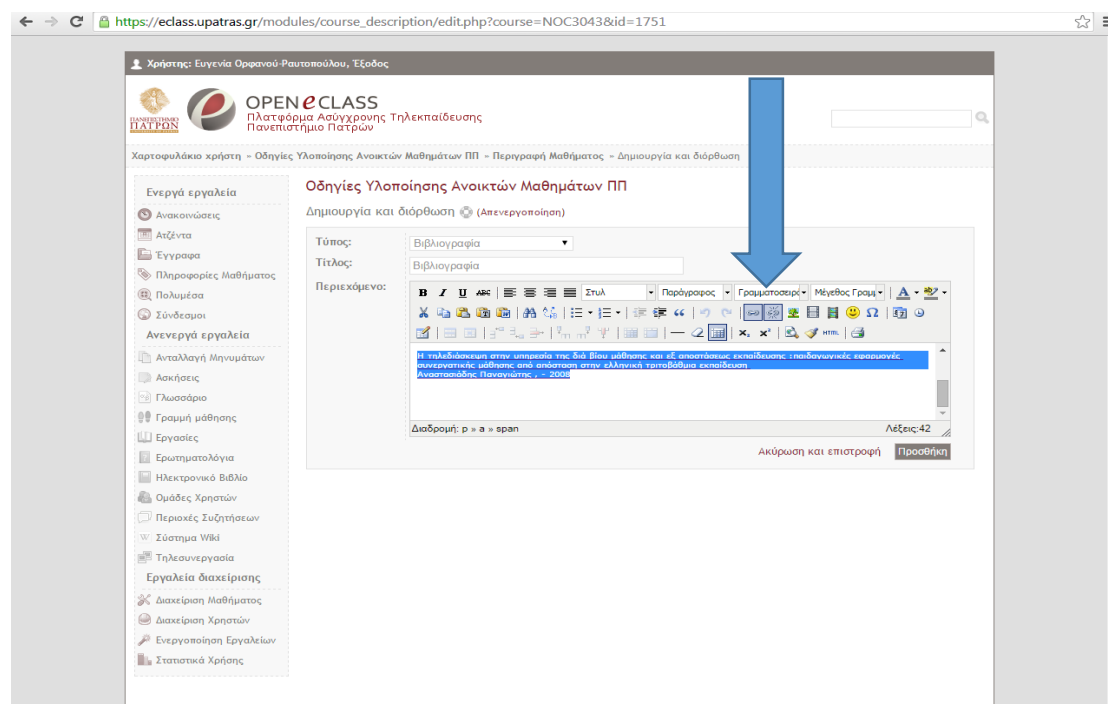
https://eclass.upatras.gr/modules/course_description/edit.php?course=NOC3043&id=1751

Χρήστης: Ευγενία Ορφανού-Ραυτοπούλου, Έξοδος

ΠΑΝΕΠΙΣΤΗΜΙΟ ΠΑΤΡΩΝ

OPEN eCLASS
Πλατφόρμα Ασύγχρονης Τηλεκπαίδευσης
Πανεπιστήμιο Πατρών

Χαρτοφυλάκιο χρήστη » Οδηγίες Υλοποίησης Ανοικτών Μαθημάτων ΠΠ » Περιγραφή Μαθήματος » Δημιουργία και διόρθωση

Ενεργά εργαλεία
Ανακοινώσεις
Ατζέντα
Έγγραφα
Πληροφορίες Μαθήματος
Πολυμέσα
Σύνδεσμοι
Ανενεργά εργαλεία
Ανταλλαγή Μηνυμάτων
Ασκήσεις
Γλωσσάριο
Γραμμή μάθησης
Εργασίες
Ερωτηματολόγια
Ηλεκτρονικό Βιβλίο
Ομάδες Χρηστών
Περιοχές Συζητήσεων
Σύστημα Wiki
Τηλεσυνεργασία
Εργαλεία διαχείρισης
Διαχείριση Μαθήματος
Διαχείριση Χρηστών
Ενεργοποίηση Εργαλείων
Στατιστικά Χρήσης

Οδηγίες Υλοποίησης Ανοικτών Μαθημάτων ΠΠ
Δημιουργία και διόρθωση (Απενεργοποίηση)

Τύπος: Βιβλιογραφία
Τίτλος: Βιβλιογραφία
Περιεχόμενο:
Στυλ | Παράγραφος | Γραμματοσειρά | Μέγεθος Γραμμ
Η τηλεδιάσκεψη στην υπηρεσία της διά βίου μάθησης και εξ αποστάσεως εκπαίδευσης : παιδαγωγικές εφαρμογές συνεργατικής μάθησης από απόσταση στην ελληνική τριτοβάθμια εκπαίδευση
Αναστασιάδης Παναγιώτης , - 2008
Διαδρομή: p » a » span
Λέξεις:42

Ακύρωση και επιστροφή
Προσθήκη